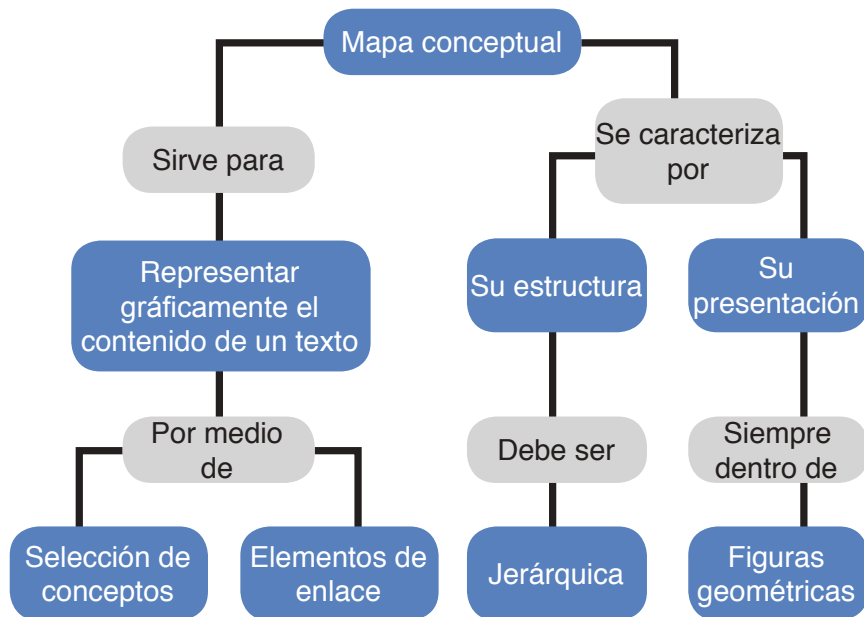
Mapa conceptual

Sirve para

Representar gráficamente el contenido de un texto

Por medio de

Selección de conceptos

Elementos de enlace

Se caracteriza por

Su estructura

Debe ser

Jerárquica

Su presentación

Siempre dentro de

Figuras geométricas